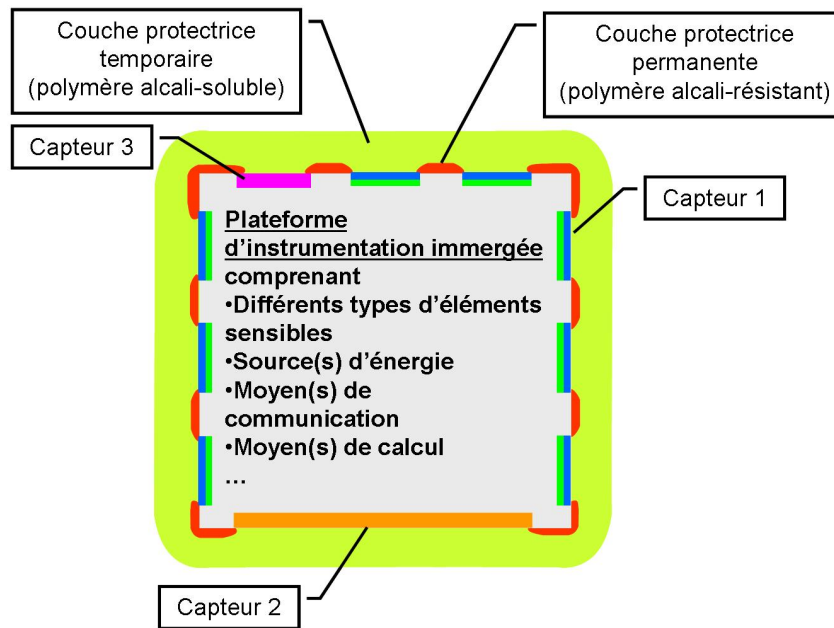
Couche protectrice temporaire (polymère alcali-soluble)

Couche protectrice permanente (polymère alcali-résistant)

Capteur 3

Capteur 1

Plateforme d'instrumentation immergée
comprenant
•Différents types d'éléments sensibles
•Source(s) d'énergie
•Moyen(s) de communication
•Moyen(s) de calcul
...

Capteur 2